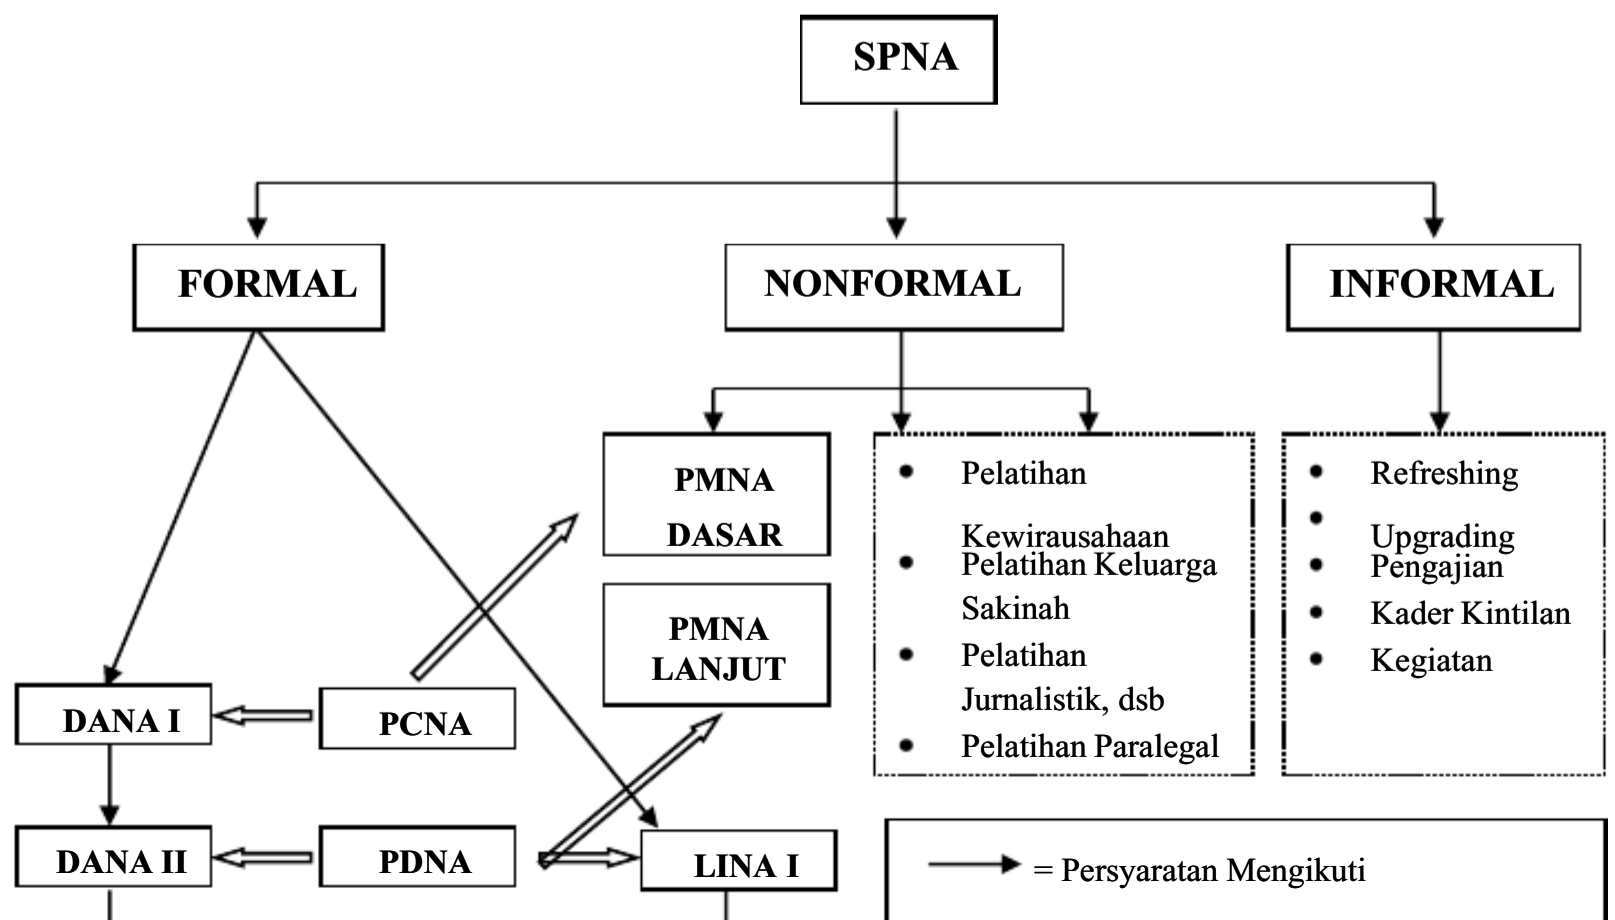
SPNA

FORMAL

NONFORMAL

INFORMAL

PMNA DASAR

PMNA LANJUT

- Pelatihan Kewirausahaan
- Pelatihan Keluarga Sakinah
- Pelatihan Jurnalistik, dsb
- Pelatihan Paralegal

- Refreshing
- Upgrading
- Pengajian
- Kader Kintilan
- Kegiatan

DANA I

PCNA

DANA II

PDNA

LINA I

= Persyaratan Mengikuti